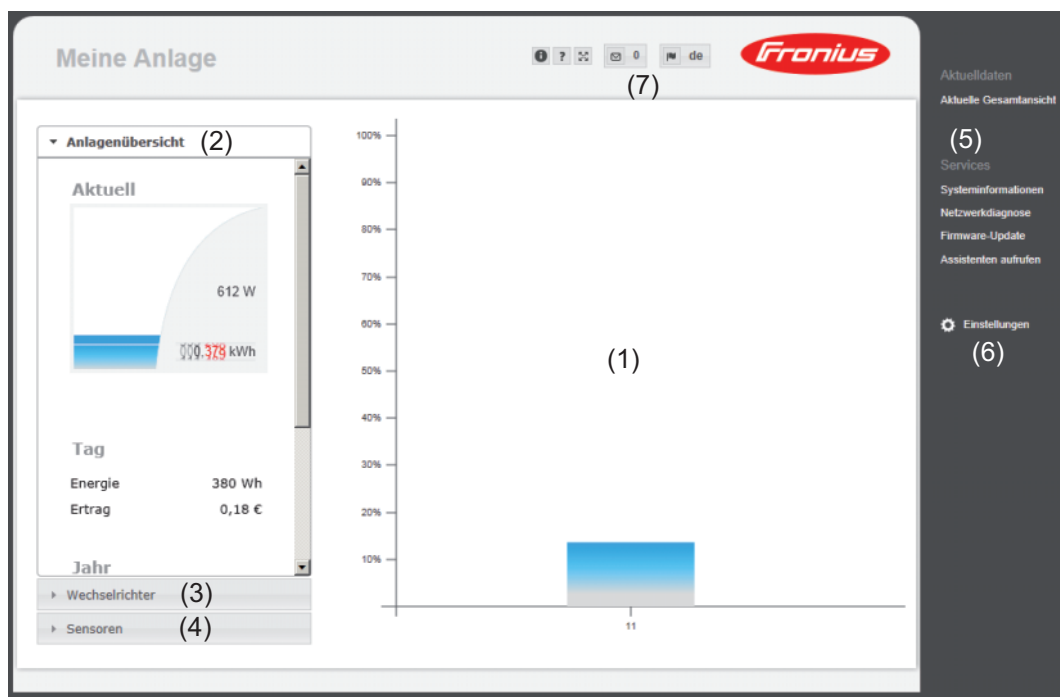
Meine Anlage

? 0 de

Fronius

(7)

Anlagenübersicht (2)

Aktuell

612 W

000.379 kWh

Tag

Energie 380 Wh

Ertrag 0,18 €

Jahr

Wechselrichter (3)

Sensoren (4)

100%
90%
80%
70%
60%
50%
40%
30%
20%
10%

(1)

11

Aktuelldaten

Aktuelle Gesamtansicht

(5)

Services

Systeminformationen

Netzwerkdiagnose

Firmware-Update

Assistenten aufrufen

Einstellungen

(6)